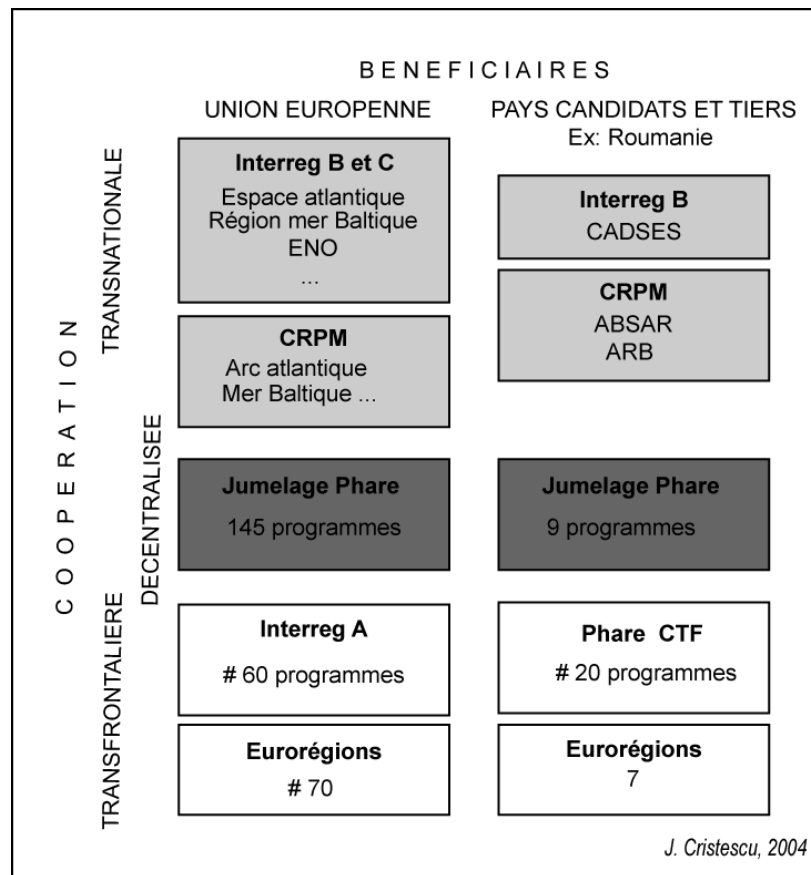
BENEFICIAIRES

UNION EUROPENNE

PAYS CANDIDATS ET TIERS
Ex: Roumanie

COOPERATION

TRANSNATIONALE

Interreg B et C
Espace atlantique
Région mer Baltique
ENO
...

Interreg B
CADSES

CRPM
ABSAR
ARB

CRPM
Arc atlantique
Mer Baltique ...

DECENTRALISEE

Jumelage Phare
145 programmes

Jumelage Phare
9 programmes

TRANSFRONTALIERE

Interreg A
# 60 programmes

Phare CTF
# 20 programmes

Eurorégions
# 70

Eurorégions
7

J. Cristescu, 2004